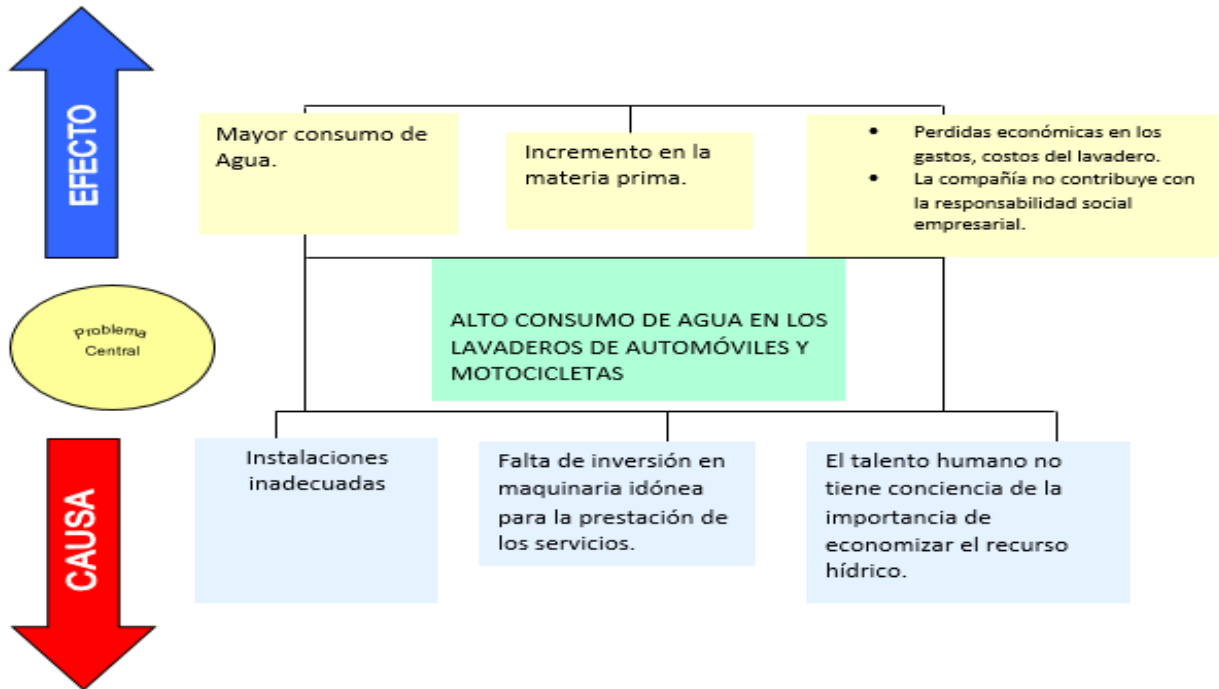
EFECTO

Mayor consumo de Agua.

Incremento en la materia prima.

- Perdidas económicas en los gastos, costos del lavadero.
- La compañía no contribuye con la responsabilidad social empresarial.

Problema Central

ALTO CONSUMO DE AGUA EN LOS LAVADEROS DE AUTOMÓVILES Y MOTOCICLETAS

CAUSA

Instalaciones inadecuadas

Falta de inversión en maquinaria idónea para la prestación de los servicios.

El talento humano no tiene conciencia de la importancia de economizar el recurso hídrico.